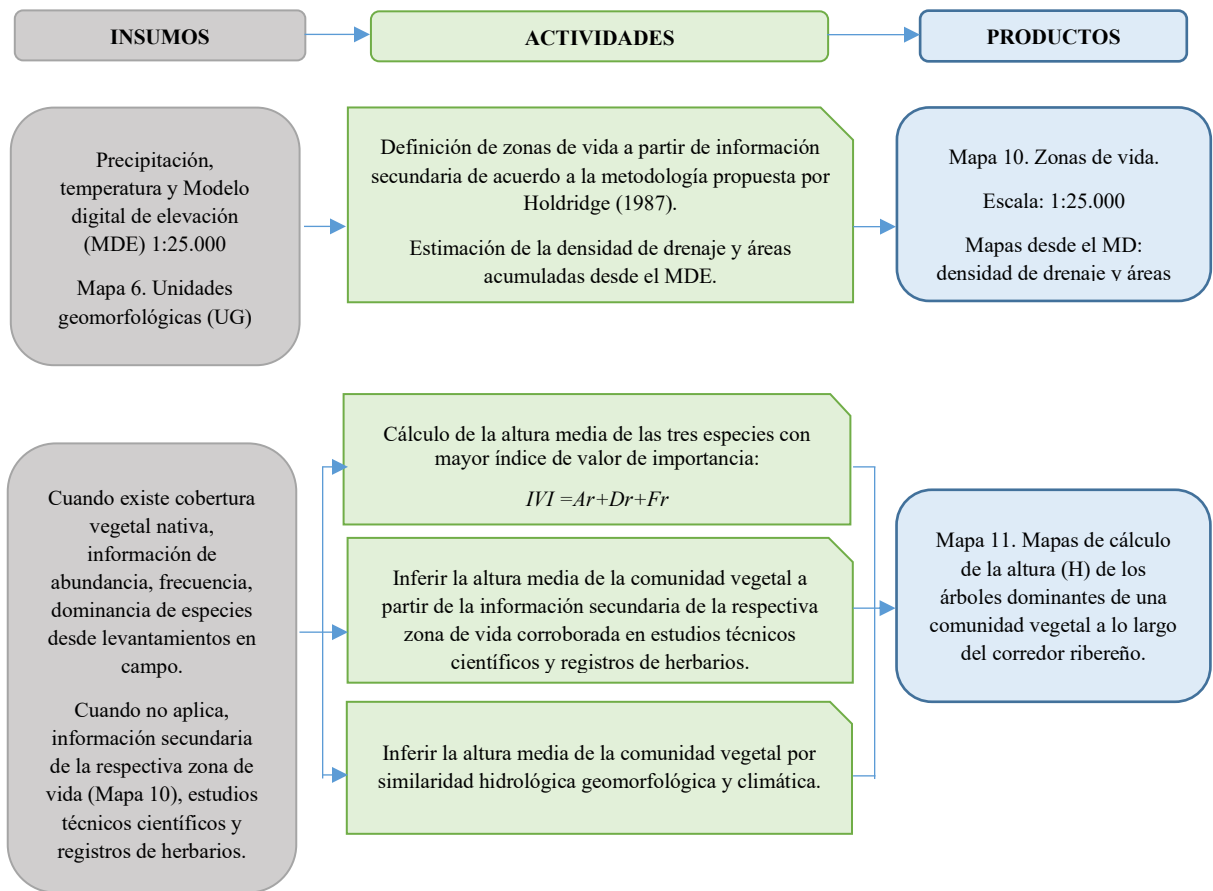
INSUMOS

ACTIVIDADES

PRODUCTOS

Precipitación, temperatura y Modelo digital de elevación (MDE) 1:25.000

Mapa 6. Unidades geomorfológicas (UG)

Definición de zonas de vida a partir de información secundaria de acuerdo a la metodología propuesta por Holdridge (1987).

Estimación de la densidad de drenaje y áreas acumuladas desde el MDE.

Mapa 10. Zonas de vida.

Escala: 1:25.000

Mapas desde el MD: densidad de drenaje y áreas

Cuando existe cobertura vegetal nativa, información de abundancia, frecuencia, dominancia de especies desde levantamientos en campo.

Cuando no aplica, información secundaria de la respectiva zona de vida (Mapa 10), estudios técnicos científicos y registros de herbarios.

Cálculo de la altura media de las tres especies con mayor índice de valor de importancia:

$IVI = Ar + Dr + Fr$

Inferir la altura media de la comunidad vegetal a partir de la información secundaria de la respectiva zona de vida corroborada en estudios técnicos científicos y registros de herbarios.

Inferir la altura media de la comunidad vegetal por similaridad hidrológica geomorfológica y climática.

Mapa 11. Mapas de cálculo de la altura (H) de los árboles dominantes de una comunidad vegetal a lo largo del corredor ribereño.